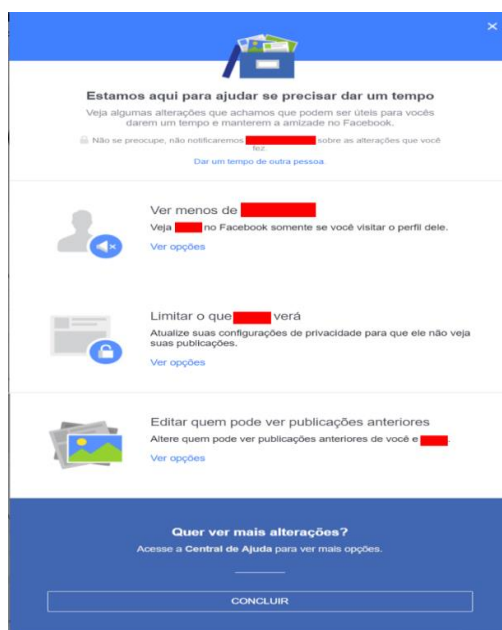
×

Estamos aqui para ajudar se precisar dar um tempo

Veja algumas alterações que achamos que podem ser úteis para vocês darem um tempo e manterem a amizade no Facebook.

Não se preocupe, não notificaremos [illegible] sobre as alterações que você fez.

Dar um tempo de outra pessoa

Ver menos de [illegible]

Veja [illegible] no Facebook somente se você visitar o perfil dele.

Ver opções

Limitar o que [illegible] verá

Atualize suas configurações de privacidade para que ele não veja suas publicações.

Ver opções

Editar quem pode ver publicações anteriores

Altere quem pode ver publicações anteriores de você e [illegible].

Ver opções

Quer ver mais alterações?

Acesse a Central de Ajuda para ver mais opções.

CONCLUIR